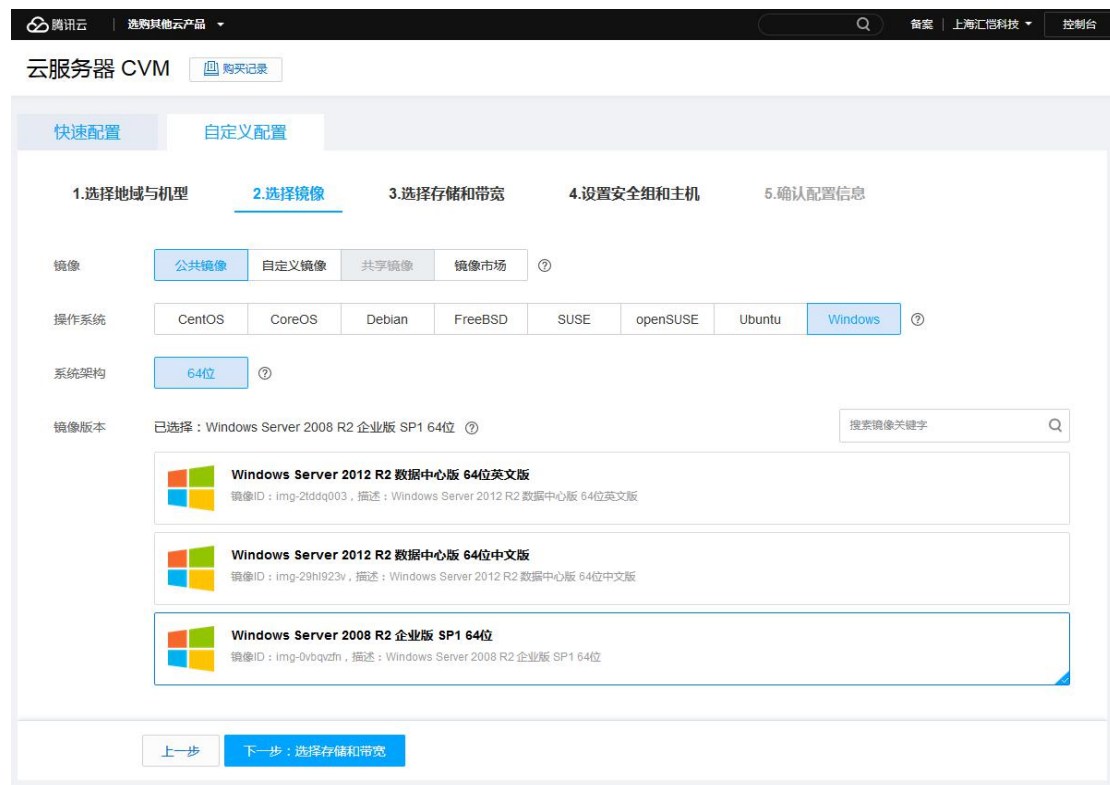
腾讯云 | 选购其他云产品

备案 | 上海汇恺科技 | 控制台

云服务器 CVM 购买记录

快速配置 自定义配置

1.选择地域与机型 2.选择镜像 3.选择存储和带宽 4.设置安全组和主机 5.确认配置信息

镜像 公共镜像 自定义镜像 共享镜像 镜像市场

操作系统 CentOS CoreOS Debian FreeBSD SUSE openSUSE Ubuntu Windows

系统架构 64位

镜像版本 已选择：Windows Server 2008 R2 企业版 SP1 64位

搜索镜像关键字

Windows Server 2012 R2 数据中心版 64位英文版
镜像ID：img-2tddq003，描述：Windows Server 2012 R2 数据中心版 64位英文版

Windows Server 2012 R2 数据中心版 64位中文版
镜像ID：img-29hl923v，描述：Windows Server 2012 R2 数据中心版 64位中文版

Windows Server 2008 R2 企业版 SP1 64位
镜像ID：img-0vbqvzfn，描述：Windows Server 2008 R2 企业版 SP1 64位

上一步 下一步：选择存储和带宽